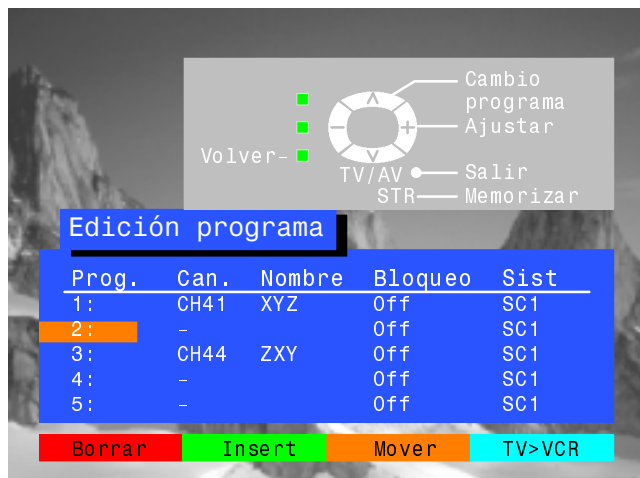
Cambio programa
Ajustar
Volver-
TV/AV
Salir
STR
Memorizar

Edición programa

| Prog. | Can. | Nombre | Bloqueo | Sist |
|---|---|---|---|---|
| 1: | CH41 | XYZ | Off | SC1 |
| 2: | - | | Off | SC1 |
| 3: | CH44 | ZXY | Off | SC1 |
| 4: | - | | Off | SC1 |
| 5: | - | | Off | SC1 |

Borrar Insert Mover TV>VCR